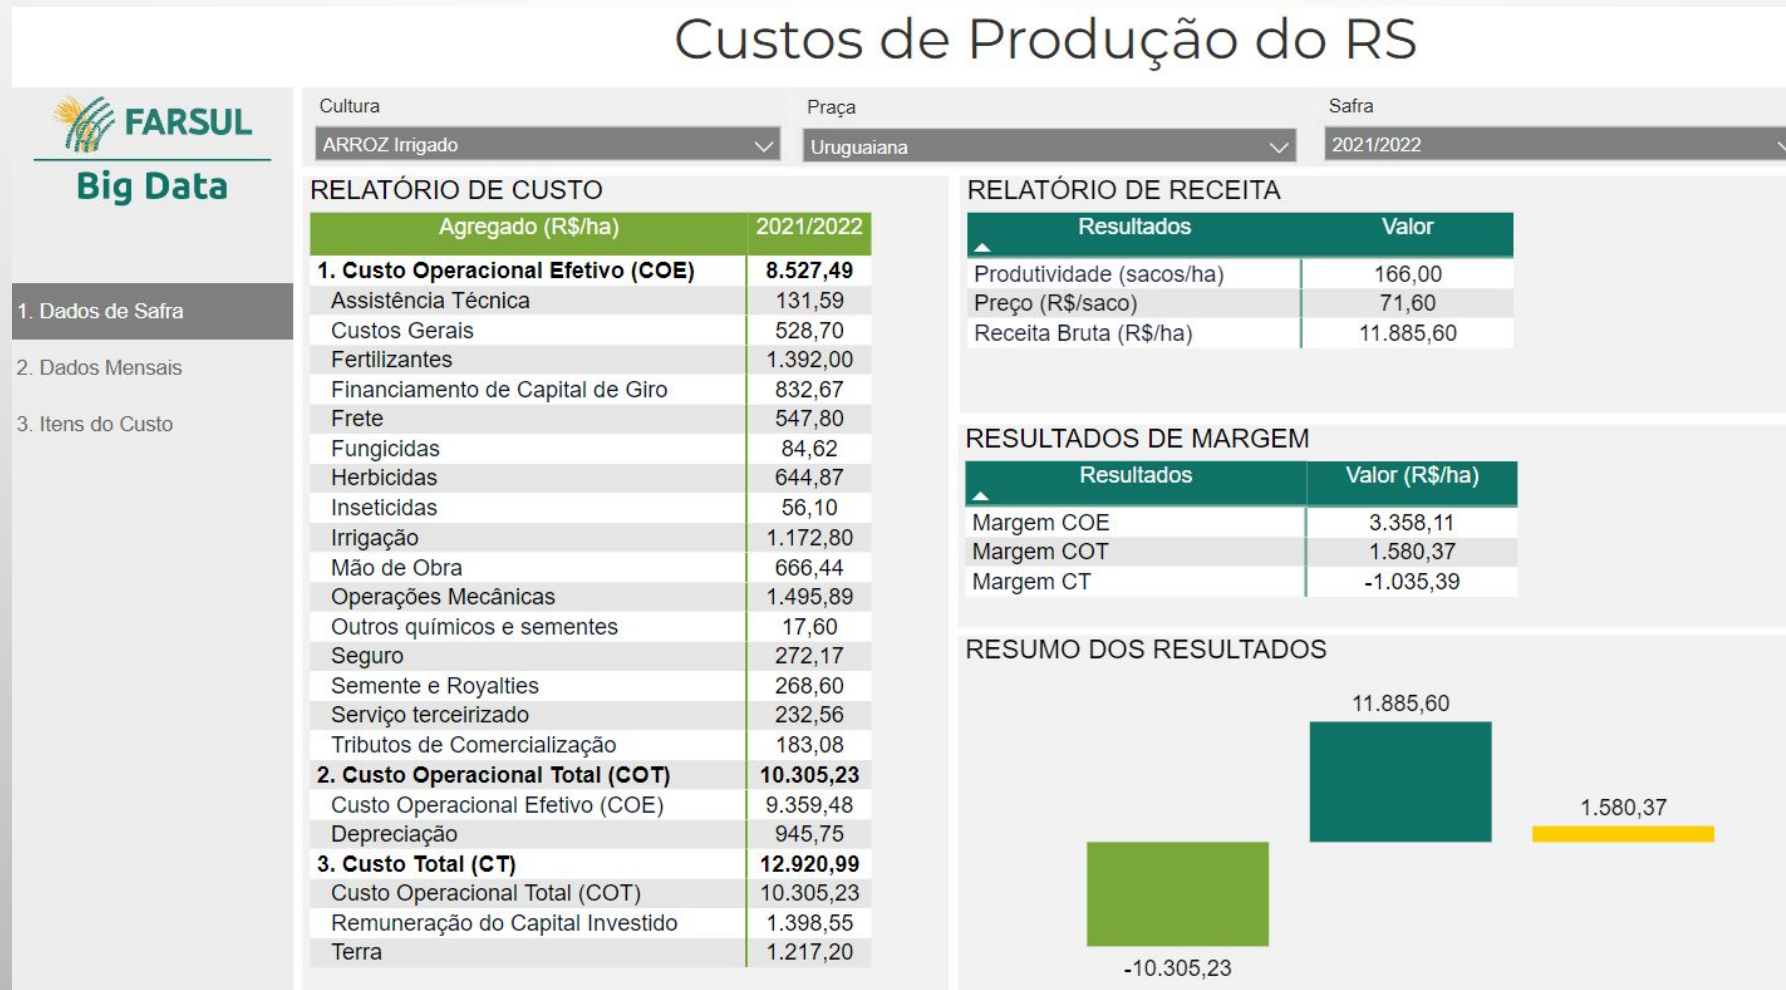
Custos de Produção do RS

FARSUL
Big Data

1. Dados de Safra
2. Dados Mensais
3. Itens do Custo

Cultura
ARROZ Irrigado

Praça
Uruguaiana

Safra
2021/2022

RELATÓRIO DE CUSTO

| Agregado (R$/ha) | 2021/2022 |
|---|---|
| **1. Custo Operacional Efetivo (COE)** | **8.527,49** |
| Assistência Técnica | 131,59 |
| Custos Gerais | 528,70 |
| Fertilizantes | 1.392,00 |
| Financiamento de Capital de Giro | 832,67 |
| Frete | 547,80 |
| Fungicidas | 84,62 |
| Herbicidas | 644,87 |
| Inseticidas | 56,10 |
| Irrigação | 1.172,80 |
| Mão de Obra | 666,44 |
| Operações Mecânicas | 1.495,89 |
| Outros químicos e sementes | 17,60 |
| Seguro | 272,17 |
| Semente e Royalties | 268,60 |
| Serviço terceirizado | 232,56 |
| Tributos de Comercialização | 183,08 |
| **2. Custo Operacional Total (COT)** | **10.305,23** |
| Custo Operacional Efetivo (COE) | 9.359,48 |
| Depreciação | 945,75 |
| **3. Custo Total (CT)** | **12.920,99** |
| Custo Operacional Total (COT) | 10.305,23 |
| Remuneração do Capital Investido | 1.398,55 |
| Terra | 1.217,20 |

RELATÓRIO DE RECEITA

| Resultados | Valor |
|---|---|
| Produtividade (sacos/ha) | 166,00 |
| Preço (R$/saco) | 71,60 |
| Receita Bruta (R$/ha) | 11.885,60 |

RESULTADOS DE MARGEM

| Resultados | Valor (R$/ha) |
|---|---|
| Margem COE | 3.358,11 |
| Margem COT | 1.580,37 |
| Margem CT | -1.035,39 |

RESUMO DOS RESULTADOS

11.885,60
1.580,37
-10.305,23